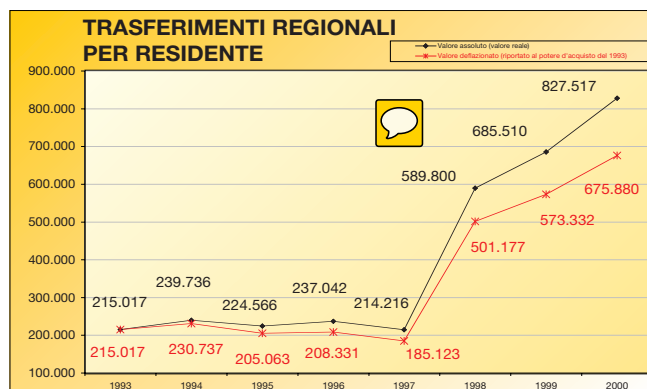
TRASFERIMENTI REGIONALI PER RESIDENTE

Valore assoluto (valore reale)
Valore deflazionato (riportato al potere d'acquisto del 1993)

900.000
800.000
700.000
600.000
500.000
400.000
300.000
200.000
100.000

215.017
239.736
224.566
237.042
214.216
589.800
685.510
827.517

215.017
230.737
205.063
208.331
185.123
501.177
573.332
675.880

1993
1994
1995
1996
1997
1998
1999
2000